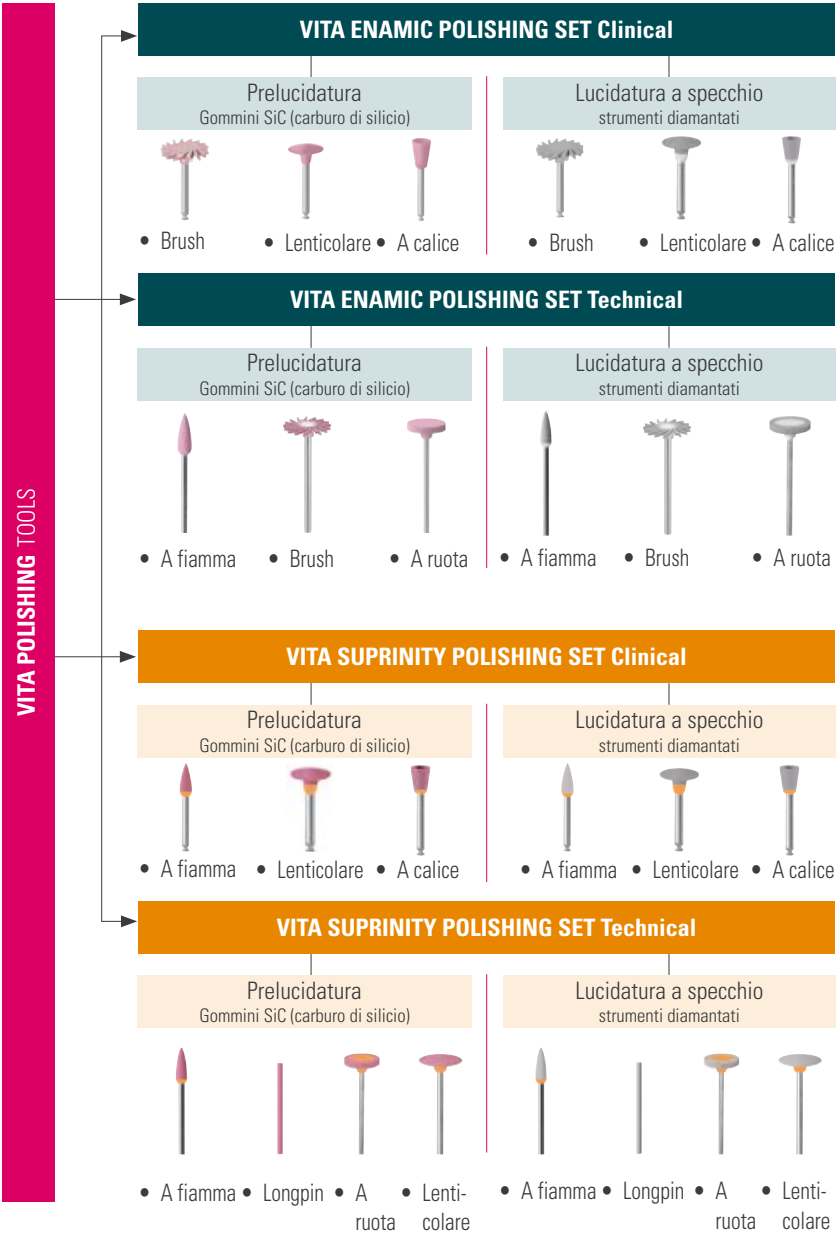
VITA POLISHING TOOLS

VITA ENAMIC POLISHING SET Clinical

Prelucidatura
Gommini SiC (carburo di silicio)

• Brush • Lenticolare • A calice

Lucidatura a specchio
strumenti diamantati

• Brush • Lenticolare • A calice

VITA ENAMIC POLISHING SET Technical

Prelucidatura
Gommini SiC (carburo di silicio)

• A fiamma • Brush • A ruota

Lucidatura a specchio
strumenti diamantati

• A fiamma • Brush • A ruota

VITA SUPRINITY POLISHING SET Clinical

Prelucidatura
Gommini SiC (carburo di silicio)

• A fiamma • Lenticolare • A calice

Lucidatura a specchio
strumenti diamantati

• A fiamma • Lenticolare • A calice

VITA SUPRINITY POLISHING SET Technical

Prelucidatura
Gommini SiC (carburo di silicio)

• A fiamma • Longpin • A ruota • Lenticolare

Lucidatura a specchio
strumenti diamantati

• A fiamma • Longpin • A ruota • Lenticolare